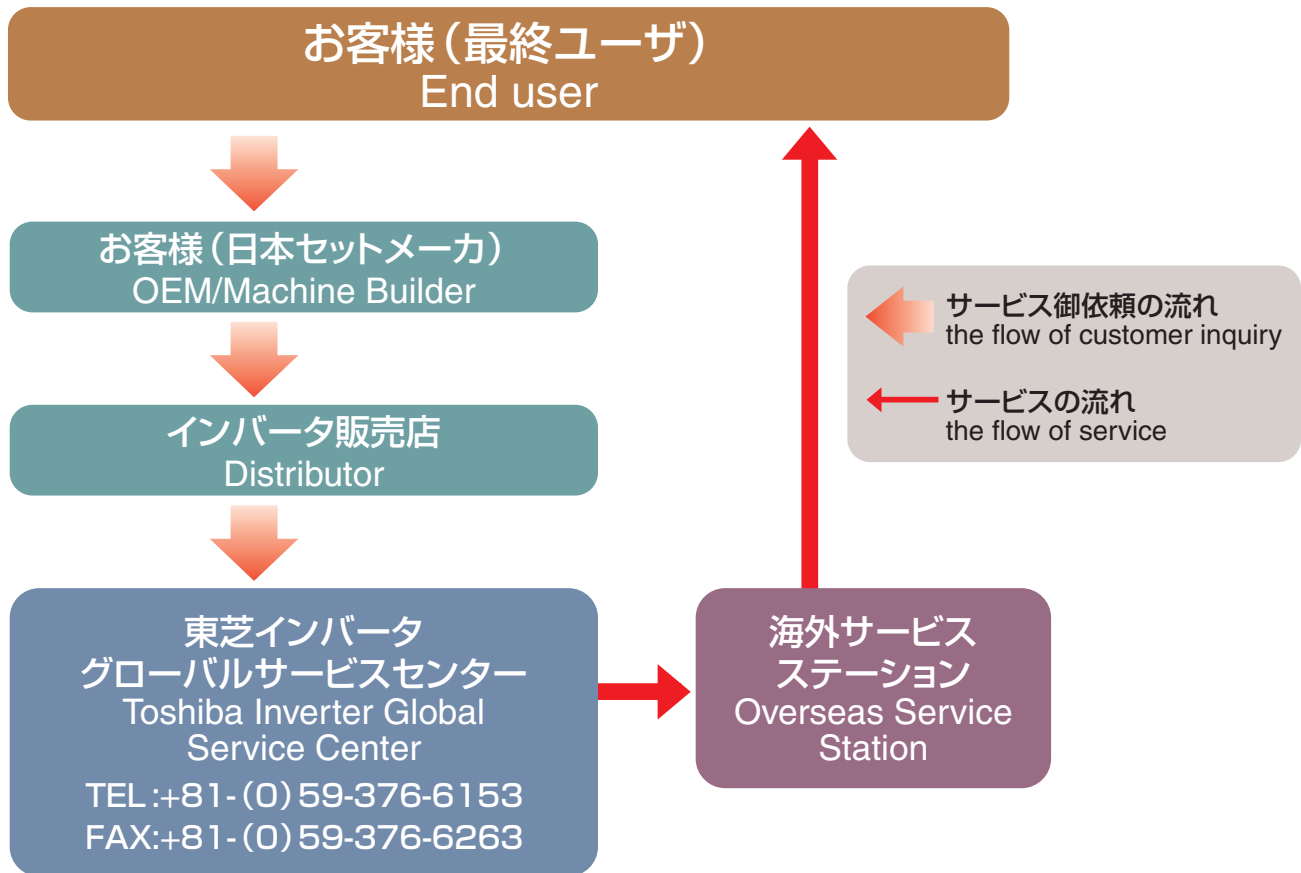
お客様（最終ユーザ）
End user

お客様（日本セットメーカ）
OEM/Machine Builder

インバータ販売店
Distributor

東芝インバータ
グローバルサービスセンター
Toshiba Inverter Global
Service Center
TEL:+81-(0)59-376-6153
FAX:+81-(0)59-376-6263

海外サービス
ステーション
Overseas Service
Station

サービス御依頼の流れ
the flow of customer inquiry

サービスの流れ
the flow of service